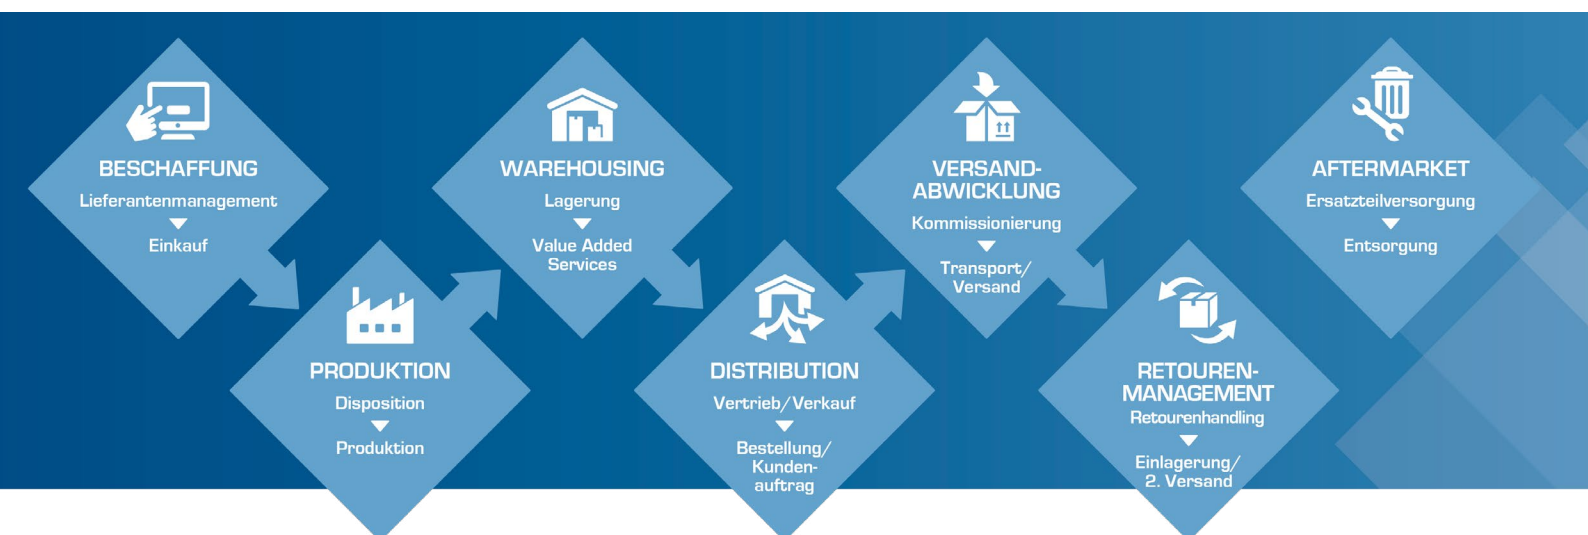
BESCHAFFUNG
Lieferantenmanagement
Einkauf

PRODUKTION
Disposition
Produktion

WAREHOUSING
Lagerung
Value Added Services

DISTRIBUTION
Vertrieb/Verkauf
Bestellung/ Kundenauftrag

VERSAND-ABWICKLUNG
Kommissionierung
Transport/ Versand

RETOUREN-MANAGEMENT
Retourenhandling
Einlagerung/ 2. Versand

AFTERMARKET
Ersatzteilversorgung
Entsorgung